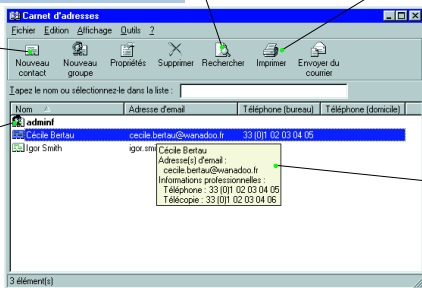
Carnet d'adresses

Fichier Edition Affichage Outils ?

Nouveau contact
Nouveau groupe
Propriétés
Supprimer
Rechercher
Imprimer
Envoyer du courrier

Tapez le nom ou sélectionnez-le dans la liste :

| Nom | Adresse d'email | Téléphone (bureau) | Téléphone (domicile) |
|---|---|---|---|
| adminf | | | |
| Cécile Bertau | cecile.bertau@wanadoo.fr | 33 (0)1 02 03 04 05 | |
| Igor Smith | igor.sm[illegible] | | |

Cécile Bertau
Adresse(s) d'email :
cecile.bertau@wanadoo.fr
Informations professionnelles :
Téléphone : 33 (0)1 02 03 04 05
Télécopie : 33 (0)1 02 03 04 06

3 élément(s)